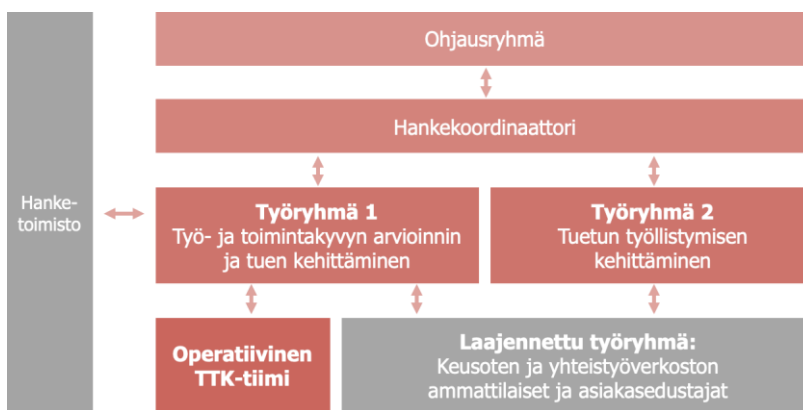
Hanketoimisto

Ohjausryhmä

Hankekoordinaattori

Työryhmä 1
Työ- ja toimintakyvyn arvioinnin ja tuen kehittäminen

Työryhmä 2
Tuetun työllistymisen kehittäminen

Operatiivinen TTK-tiimi

Laajennettu työryhmä:
Keusoten ja yhteistyöverkoston ammattilaiset ja asiakasedustajat